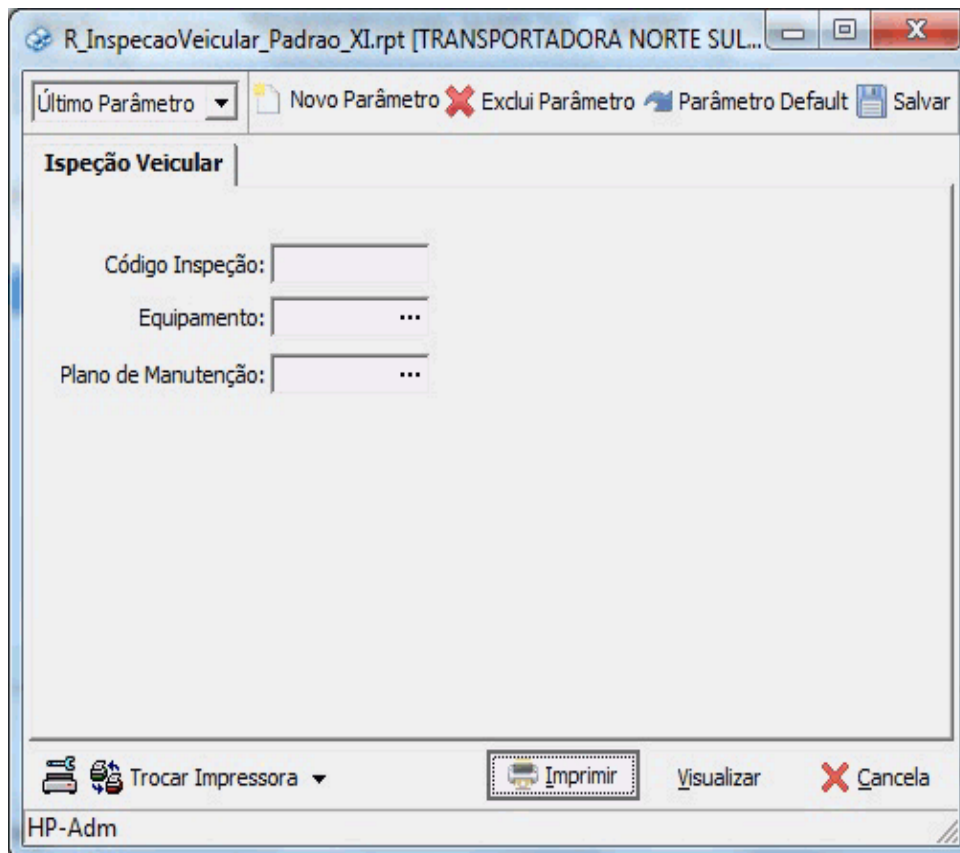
R_InspecaoVeicular_Padrao_XI.rpt [TRANSPORTADORA NORTE SUL...

Último Parâmetro
Novo Parâmetro
Exclui Parâmetro
Parâmetro Default
Salvar

Ispeção Veicular

Código Inspeção:
Equipamento: ...
Plano de Manutenção: ...

Trocar Impressora
Imprimir
Visualizar
Cancela

HP-Adm